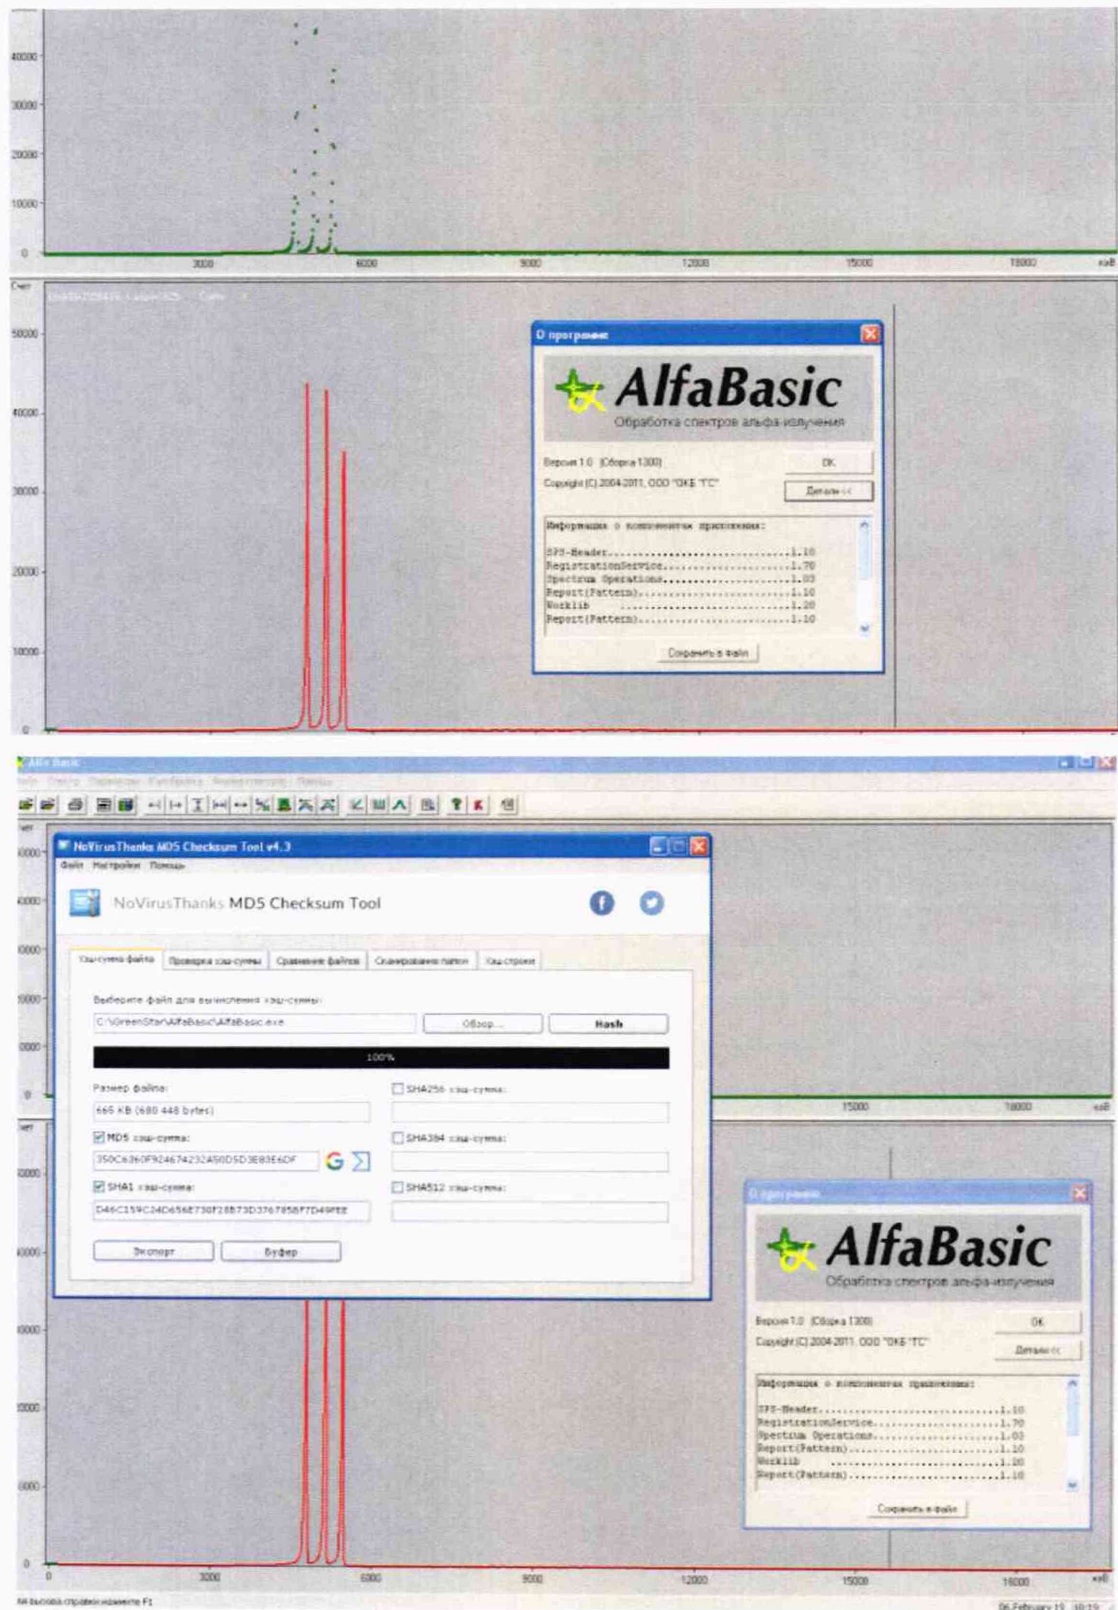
40000
30000
20000
10000
0
3000
6000
9000
12000
15000
18000
кэВ

Счет
50000
40000
30000
20000
10000
0

О программе
AlfaBasic
Обработка спектров альфа-излучения
Версия 1.0 (Сборка 1300)
Copyright (C) 2004-2011, ООО "ОКБ "ГС"
OK
Детали <<
Информация о компонентах приложения:
SPS-Header..............................1.10
RegistrationService.....................1.70
Spectrum Operations.....................1.03
Report(Pattern).........................1.10
Worklib .............................1.20
Report(Pattern).........................1.10
Сохранить в файл

Alfa Basic

NoVirusThanks MD5 Checksum Tool v4.3
Файл Настройки Помощь
NoVirusThanks MD5 Checksum Tool
Хэш-сумма файла | Проверка хэш-суммы | Сравнение файлов | Сканирование папки | Хэш строки
Выберите файл для вычисления хэш-суммы:
C:\GreenStar\AlfaBasic\AlfaBasic.exe
Обзор...
Hash
100%
Размер файла:
665 KB (680 448 bytes)
SHA256 хэш-сумма:
MD5 хэш-сумма:
350C6360F9246742324S0D5D3E83E6DF
SHA384 хэш-сумма:
SHA1 хэш-сумма:
D46C159C24D656E730F28B73D3767958F7D49FEE
SHA512 хэш-сумма:
Экспорт
Буфер

15000
18000
кэВ

О программе
AlfaBasic
Обработка спектров альфа-излучения
Версия 1.0 (Сборка 1300)
Copyright (C) 2004-2011, ООО "ОКБ "ГС"
OK
Детали <<
Информация о компонентах приложения:
SPS-Header..............................1.10
RegistrationService.....................1.70
Spectrum Operations.....................1.03
Report(Pattern).........................1.10
Worklib .............................1.20
Report(Pattern).........................1.10
Сохранить в файл

0
3000
6000
9000
12000
15000
18000
кэВ
Для вызова справки нажмите F1
06 February 19 10:19